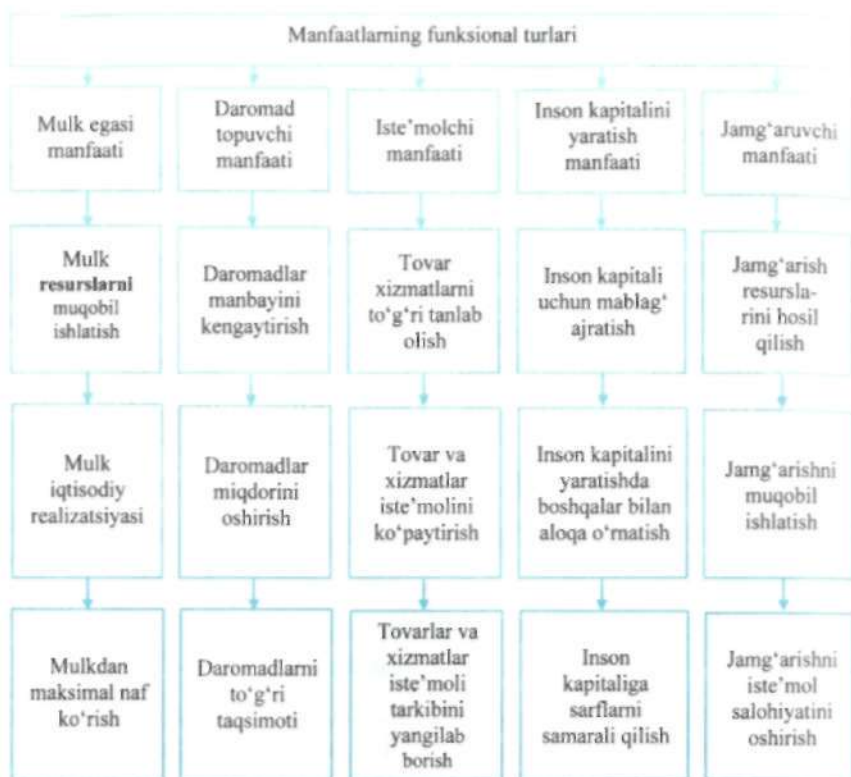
Manfaatlarning funksional turlari

Mulk egasi manfaati

Mulk resurslarni muqobil ishlatish

Mulk iqtisodiy realizatsiyasi

Mulkdan maksimal naf ko‘rish

Daromad topuvchi manfaati

Daromadlar manbayini kengaytirish

Daromadlar miqdorini oshirish

Daromadlarni to‘g‘ri taqsimoti

Iste’molchi manfaati

Tovar xizmatlarni to‘g‘ri tanlab olish

Tovar va xizmatlar iste’molini ko‘paytirish

Tovarlar va xizmatlar iste’moli tarkibini yangilab borish

Inson kapitalini yaratish manfaati

Inson kapitali uchun mablag‘ ajratish

Inson kapitalini yaratishda boshqalar bilan aloqa o‘rnatish

Inson kapitaliga sarflarni samarali qilish

Jamg‘aruvchi manfaati

Jamg‘arish resursla-rini hosil qilish

Jamg‘arishni muqobil ishlatish

Jamg‘arishni iste’mol salohiyatini oshirish